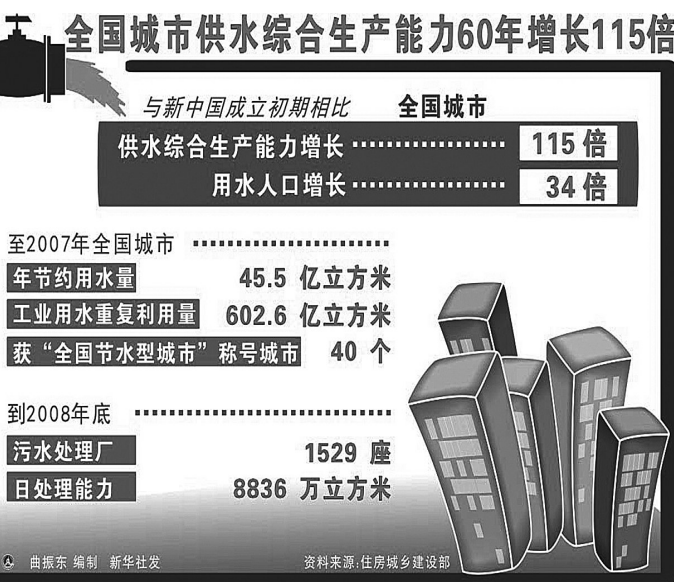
全国城市供水综合生产能力60年增长115倍

与新中国成立初期相比 全国城市

供水综合生产能力增长 115倍

用水人口增长 34倍

至2007年全国城市

年节约用水量 45.5 亿立方米

工业用水重复利用量 602.6 亿立方米

获“全国节水型城市”称号城市 40 个

到2008年底

污水处理厂 1529 座

日处理能力 8836 万立方米

曲振东 编制 新华社发

资料来源：住房城乡建设部